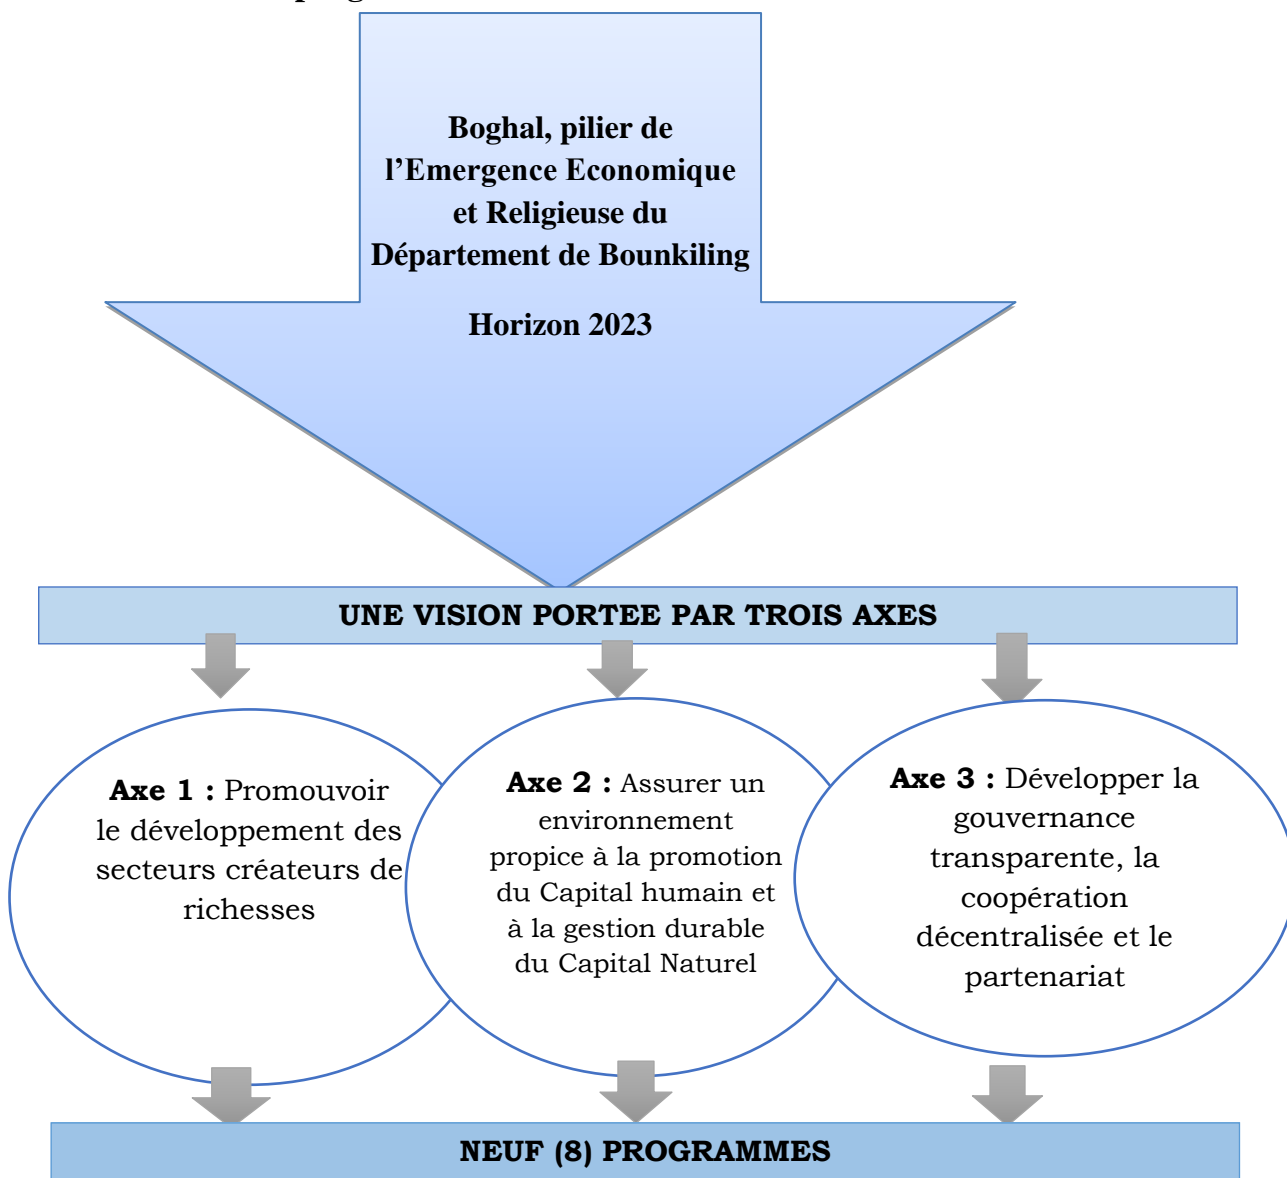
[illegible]

Boghal, pilier de l'Emergence Economique et Religieuse du Département de Bounkiling

Horizon 2023

UNE VISION PORTEE PAR TROIS AXES

**Axe 1 :** Promouvoir le développement des secteurs créateurs de richesses

**Axe 2 :** Assurer un environnement propice à la promotion du Capital humain et à la gestion durable du Capital Naturel

**Axe 3 :** Développer la gouvernance transparente, la coopération décentralisée et le partenariat

NEUF (8) PROGRAMMES